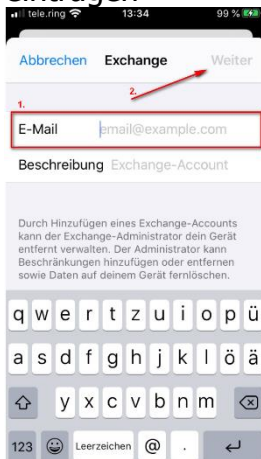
tele.ring 13:34 99 %

Abbrechen Exchange Weiter

1.

2.

E-Mail email@example.com

Beschreibung Exchange-Account

Durch Hinzufügen eines Exchange-Accounts kann der Exchange-Administrator dein Gerät entfernt verwalten. Der Administrator kann Beschränkungen hinzufügen oder entfernen sowie Daten auf deinem Gerät fernlöschen.

q w e r t z u i o p ü

a s d f g h j k l ö ä

y x c v b n m

123 Leerzeichen @ .